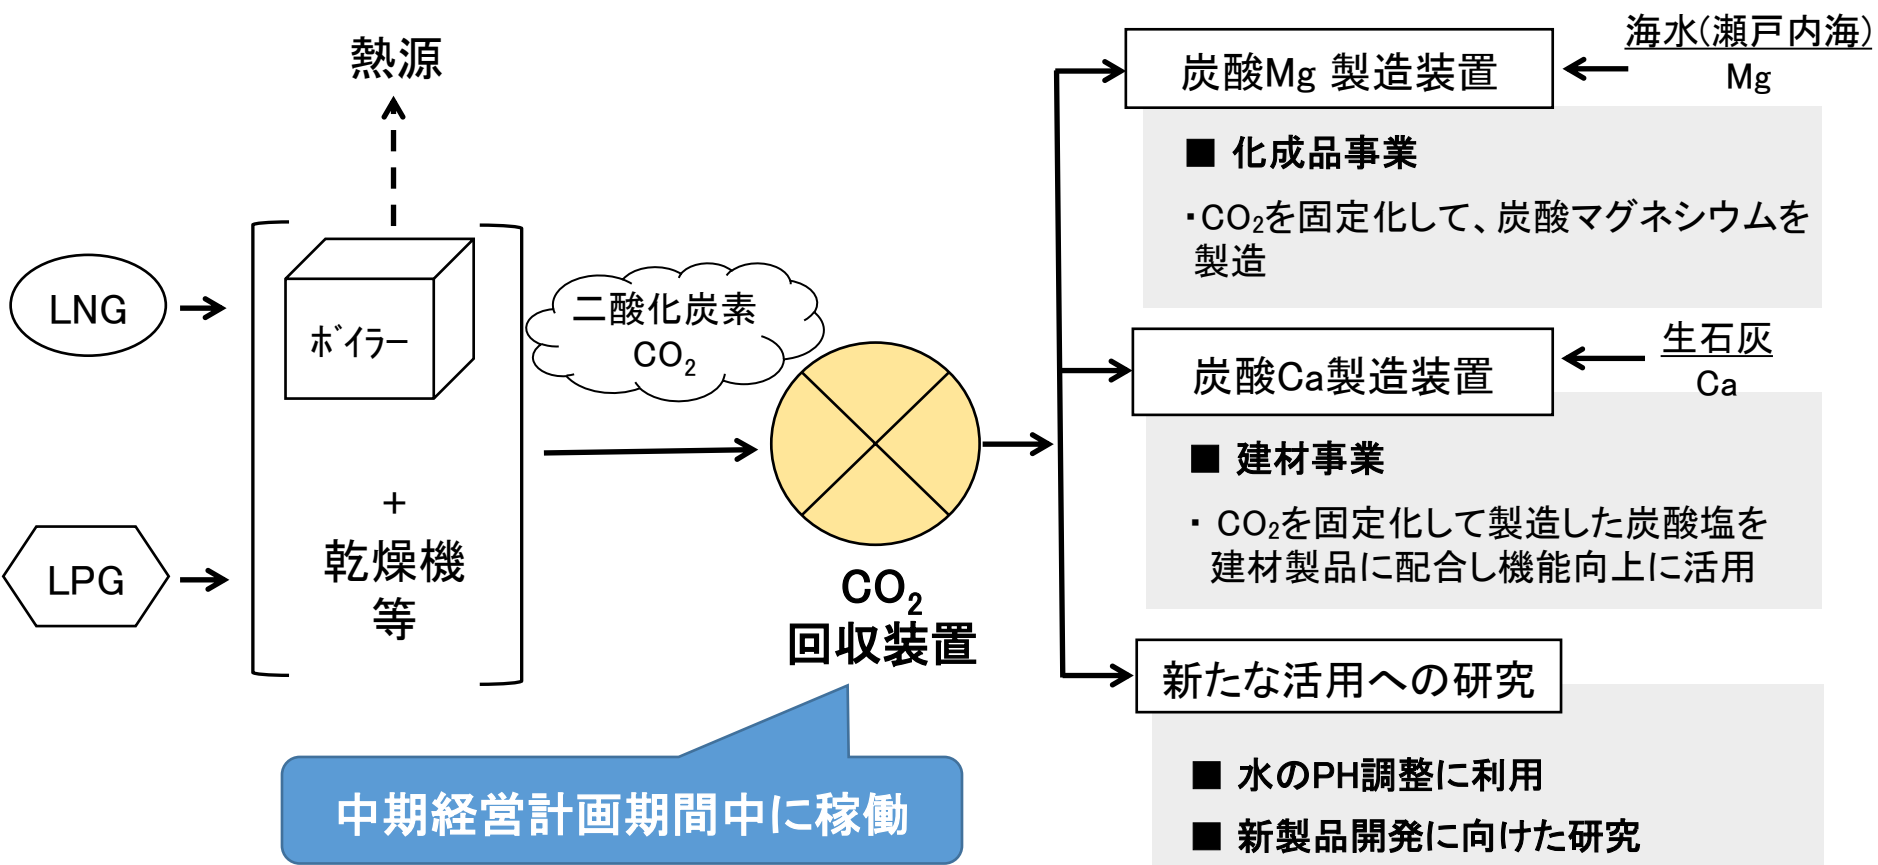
熱源

LNG

LPG

ボイラー

+
乾燥機
等

二酸化炭素
$CO_2$

$CO_2$
回収装置

中期経営計画期間中に稼働

炭酸Mg 製造装置

海水(瀬戸内海)
Mg

■ 化成品事業

・$CO_2$を固定化して、炭酸マグネシウムを製造

炭酸Ca製造装置

生石灰
Ca

■ 建材事業

・ $CO_2$を固定化して製造した炭酸塩を建材製品に配合し機能向上に活用

新たな活用への研究

■ 水のPH調整に利用

■ 新製品開発に向けた研究